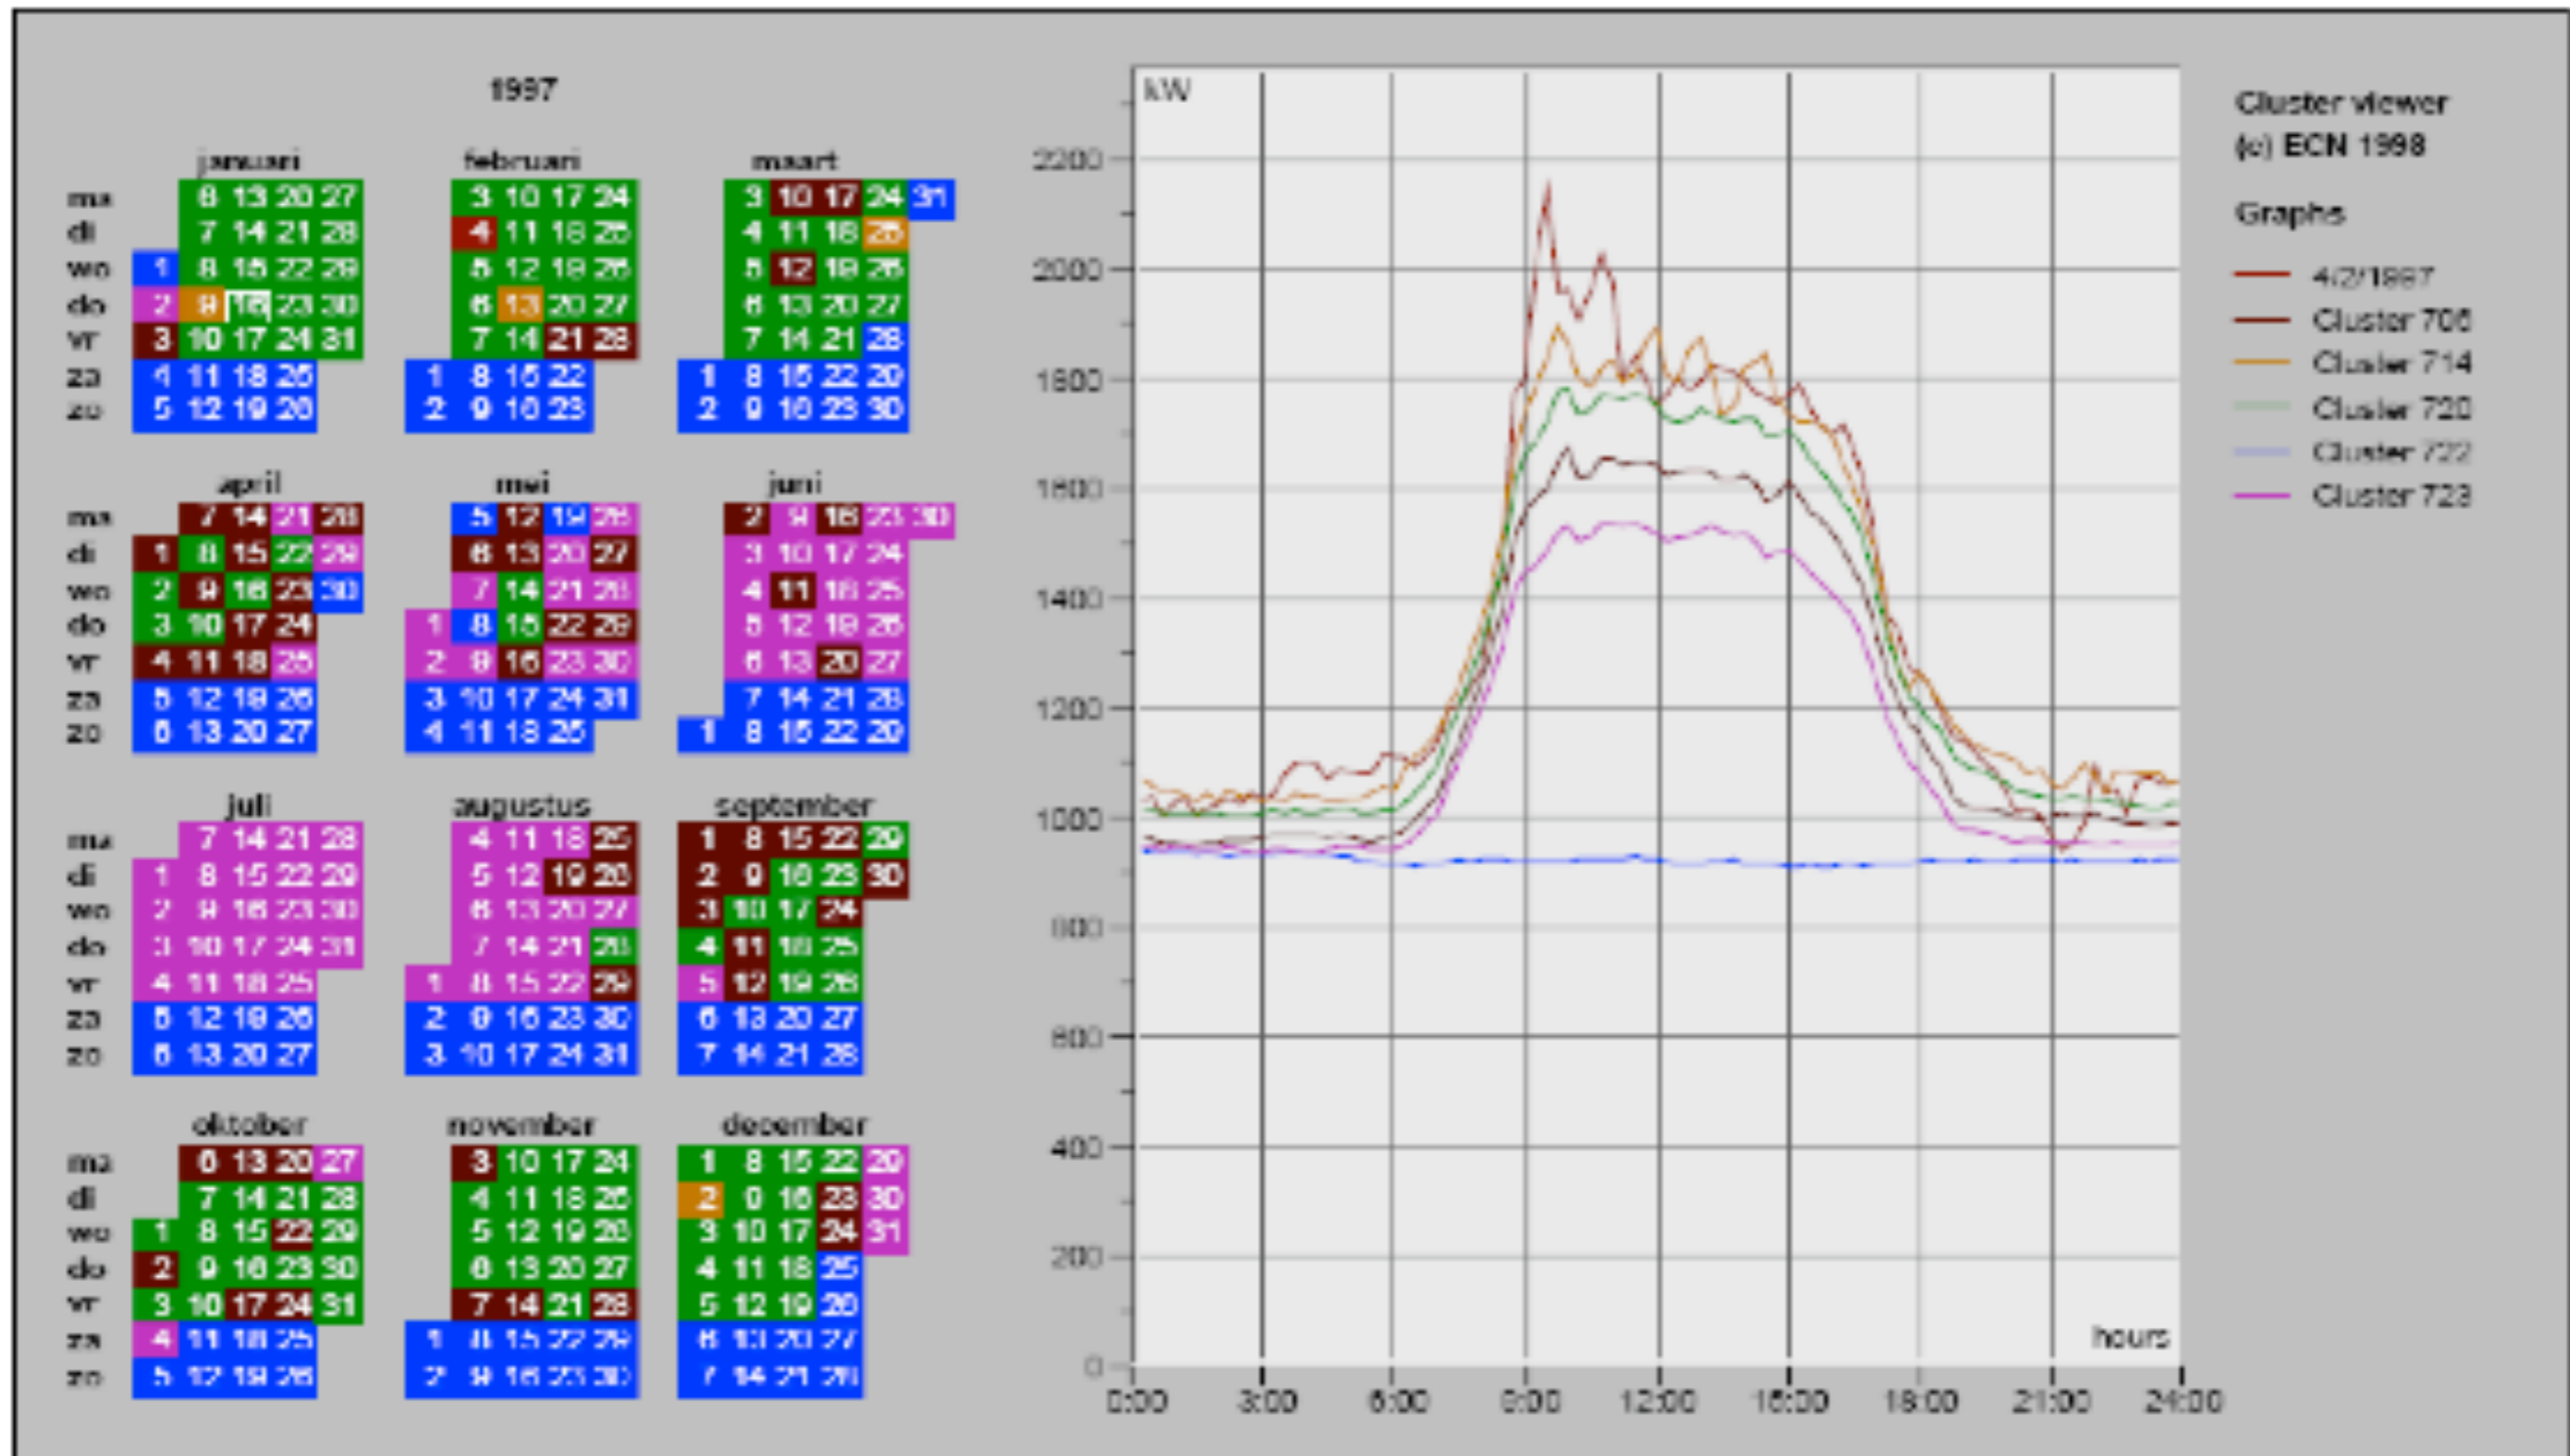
1997

| | januari | | | | | |
|---|---|---|---|---|---|---|
| ma | | 6 | 13 | 20 | 27 | |
| di | | 7 | 14 | 21 | 28 | |
| wo | 1 | 8 | 15 | 22 | 29 | |
| do | 2 | 9 | 16 | 23 | 30 | |
| vr | 3 | 10 | 17 | 24 | 31 | |
| za | 4 | 11 | 18 | 25 | | |
| zo | 5 | 12 | 19 | 26 | | |

februari
| | | | | |
|---|---|---|---|---|
| ma | 3 | 10 | 17 | 24 |
| di | 4 | 11 | 18 | 25 |
| wo | 5 | 12 | 19 | 26 |
| do | 6 | 13 | 20 | 27 |
| vr | 7 | 14 | 21 | 28 |
| za 1 | 8 | 15 | 22 | |
| zo 2 | 9 | 16 | 23 | |

maart
ma 3 10 17 24 31
di 4 11 18 25
wo 5 12 19 26
do 6 13 20 27
vr 7 14 21 28
za 1 8 15 22 29
zo 2 9 16 23 30

april
ma 7 14 21 28
di 1 8 15 22 29
wo 2 9 16 23 30
do 3 10 17 24
vr 4 11 18 25
za 5 12 19 26
zo 6 13 20 27

mei
ma 5 12 19 26
di 6 13 20 27
wo 7 14 21 28
do 1 8 15 22 29
vr 2 9 16 23 30
za 3 10 17 24 31
zo 4 11 18 25

juni
ma 2 9 16 23 30
di 3 10 17 24
wo 4 11 18 25
do 5 12 19 26
vr 6 13 20 27
za 7 14 21 28
zo 1 8 15 22 29

juli
ma 7 14 21 28
di 1 8 15 22 29
wo 2 9 16 23 30
do 3 10 17 24 31
vr 4 11 18 25
za 5 12 19 26
zo 6 13 20 27

augustus
ma 4 11 18 25
di 5 12 19 26
wo 6 13 20 27
do 7 14 21 28
vr 1 8 15 22 29
za 2 9 16 23 30
zo 3 10 17 24 31

september
ma 1 8 15 22 29
di 2 9 16 23 30
wo 3 10 17 24
do 4 11 18 25
vr 5 12 19 26
za 6 13 20 27
zo 7 14 21 28

oktober
ma 6 13 20 27
di 7 14 21 28
wo 1 8 15 22 29
do 2 9 16 23 30
vr 3 10 17 24 31
za 4 11 18 25
zo 5 12 19 26

november
ma 3 10 17 24
di 4 11 18 25
wo 5 12 19 26
do 6 13 20 27
vr 7 14 21 28
za 1 8 15 22 29
zo 2 9 16 23 30

december
ma 1 8 15 22 29
di 2 9 16 23 30
wo 3 10 17 24 31
do 4 11 18 25
vr 5 12 19 26
za 6 13 20 27
zo 7 14 21 28

kW
2200 2000 1800 1600 1400 1200 1000 800 600 400 200 0
hours
0:00 3:00 6:00 9:00 12:00 15:00 18:00 21:00 24:00

Cluster viewer
(c) ECN 1998

Graphs
4/2/1997
Cluster 706
Cluster 714
Cluster 720
Cluster 722
Cluster 723